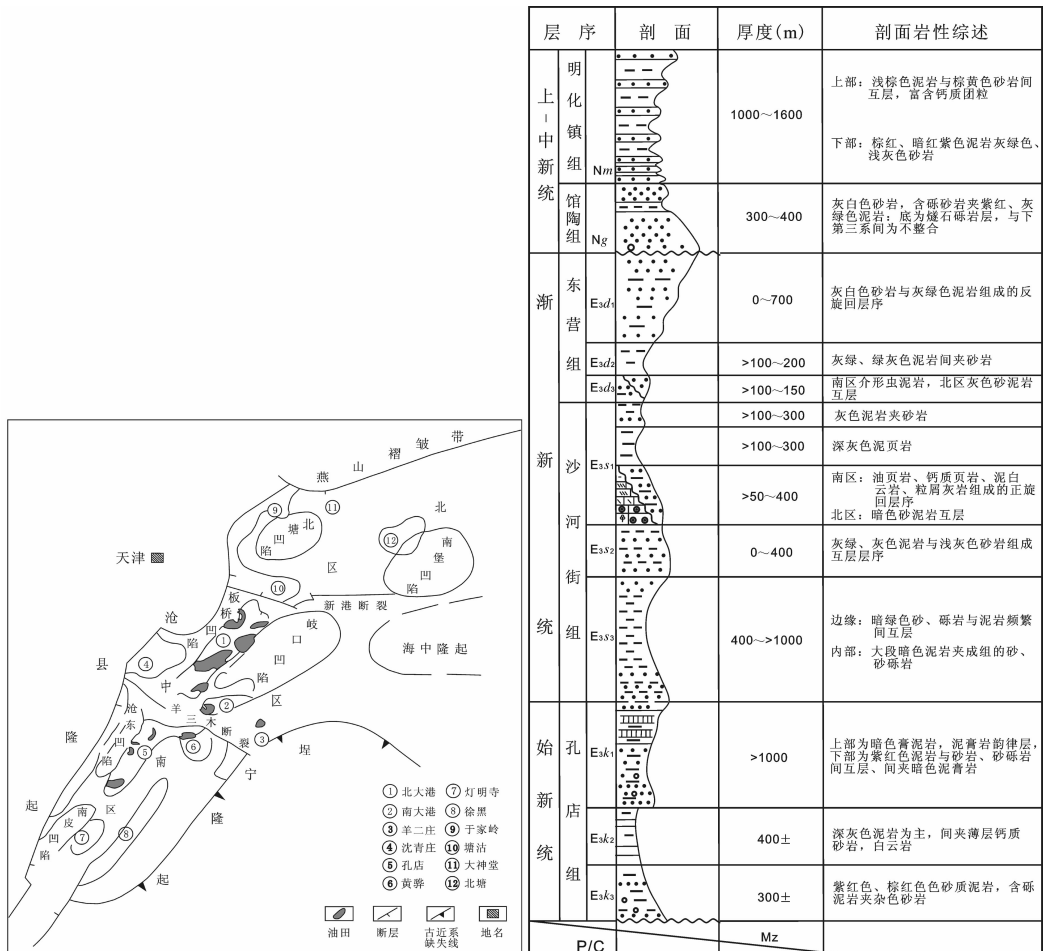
燕 山 褶 皱 带

天津

北塘凹陷
大港

北 南堡凹陷

新港断裂

板桥凹陷

岐口凹陷

海中隆起

沧县隆起

中区

羊三木断裂

沧东凹陷

南区

埕宁隆起

南皮凹陷

① 北大港 ⑦ 灯明寺
② 南大港 ⑧ 徐黑
③ 羊二庄 ⑨ 于家岭
④ 沈青庄 ⑩ 塘沽
⑤ 孔店 ⑪ 大神堂
⑥ 黄骅 ⑫ 北塘

油田 断层 古近系缺失线 地名

| 层序 | | | 剖面 | 厚度(m) | 剖面岩性综述 |
|---|---|---|---|---|---|
| 上-中新统 | 明化镇组 | Nm | | 1000～1600 | 上部：浅棕色泥岩与棕黄色砂岩间互层，富含钙质团粒<br>下部：棕红、暗红紫色泥岩灰绿色、浅灰色砂岩 |
| | 馆陶组 | Ng | | 300～400 | 灰白色砂岩，含砾砂岩夹紫红、灰绿色泥岩：底为燧石砾岩层，与下第三系间为不整合 |
| 渐新统 | 东营组 | $E_3d_1$ | | 0～700 | 灰白色砂岩与灰绿色泥岩组成的反旋回层序 |
| | | $E_3d_2$ | | >100～200 | 灰绿、绿灰色泥岩间夹砂岩 |
| | | $E_3d_3$ | | >100～150 | 南区介形虫泥岩，北区灰色砂泥岩互层 |
| | 沙河街组 | $E_3s_1$ | | >100～300 | 灰色泥岩夹砂岩 |
| | | | | >100～300 | 深灰色泥页岩 |
| | | | | >50～400 | 南区：油页岩、钙质页岩、泥白云岩、粒屑灰岩组成的正旋回层序<br>北区：暗色砂泥岩互层 |
| | | $E_3s_2$ | | 0～400 | 灰绿、灰色泥岩与浅灰色砂岩组成互层层序 |
| | | $E_3s_3$ | | 400～>1000 | 边缘：暗绿色砂、砾岩与泥岩频繁间互层<br>内部：大段暗色泥岩夹成组的砂、砂砾岩 |
| 始新统 | 孔店组 | $E_3k_1$ | | >1000 | 上部为暗色膏泥岩，泥膏岩韵律层，下部为紫红色泥岩与砂岩、砂砾岩间互层、间夹暗色泥膏岩 |
| | | $E_3k_2$ | | 400± | 深灰色泥岩为主，间夹薄层钙质砂岩，白云岩 |
| | | $E_3k_3$ | | 300± | 紫红色、棕红色色砂质泥岩，含砾泥岩夹杂色砂岩 |
| P/C | | | Mz | | |